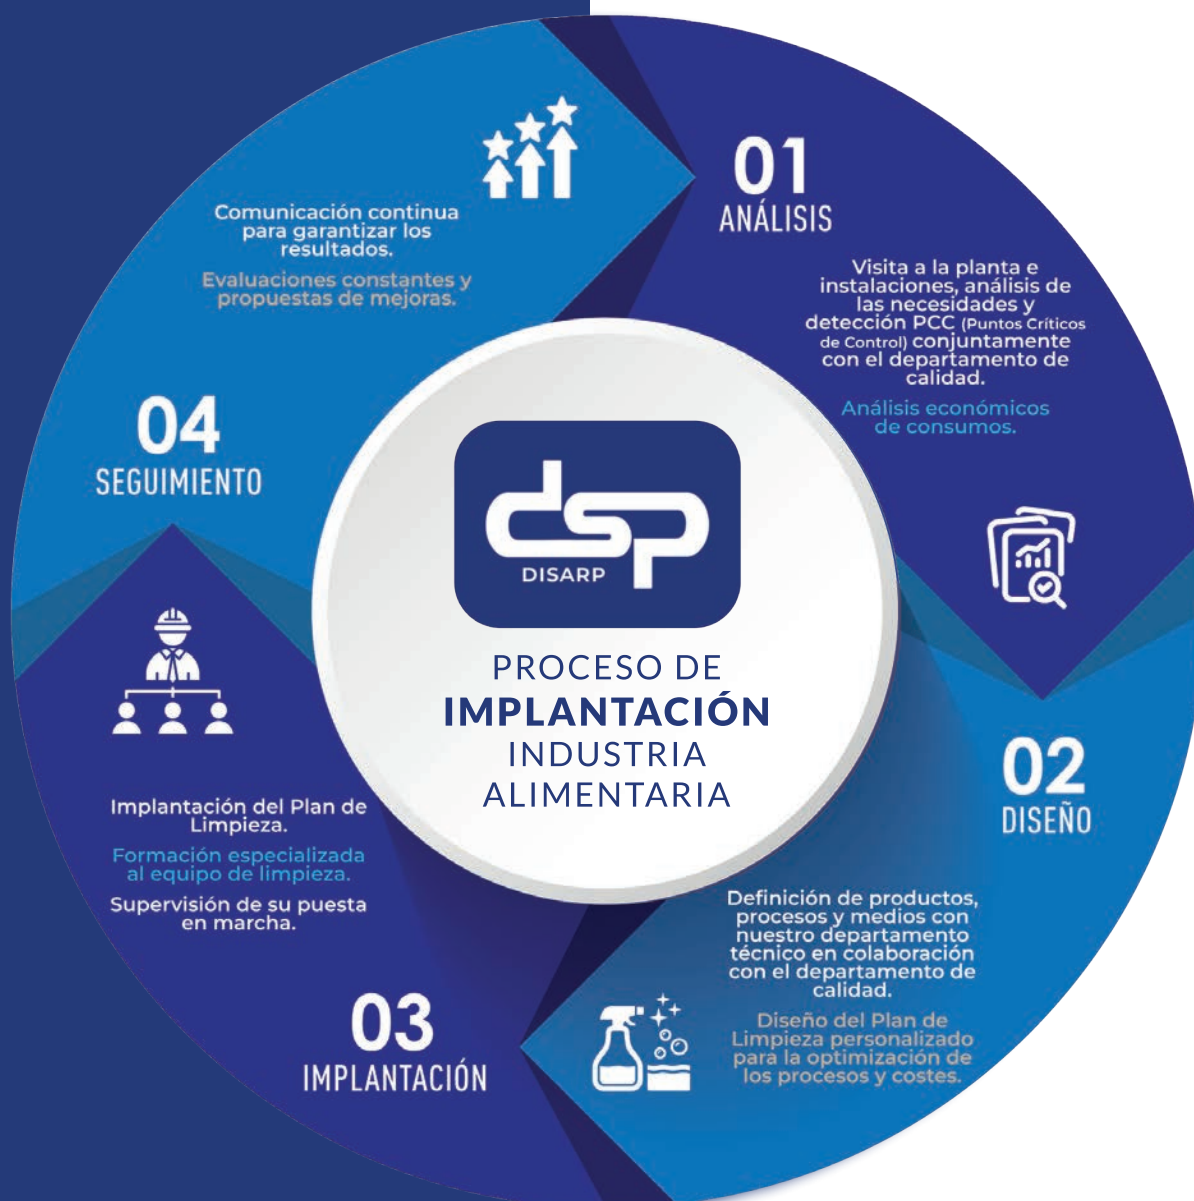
01
ANÁLISIS

Visita a la planta e instalaciones, análisis de las necesidades y detección PCC (Puntos Críticos de Control) conjuntamente con el departamento de calidad.

Análisis económicos de consumos.

dsp
DISARP

PROCESO DE
IMPLANTACIÓN
INDUSTRIA
ALIMENTARIA

02
DISEÑO

Definición de productos, procesos y medios con nuestro departamento técnico en colaboración con el departamento de calidad.

Diseño del Plan de Limpieza personalizado para la optimización de los procesos y costes.

03
IMPLANTACIÓN

Implantación del Plan de Limpieza.

Formación especializada al equipo de limpieza.

Supervisión de su puesta en marcha.

04
SEGUIMIENTO

Comunicación continua para garantizar los resultados.

Evaluaciones constantes y propuestas de mejoras.